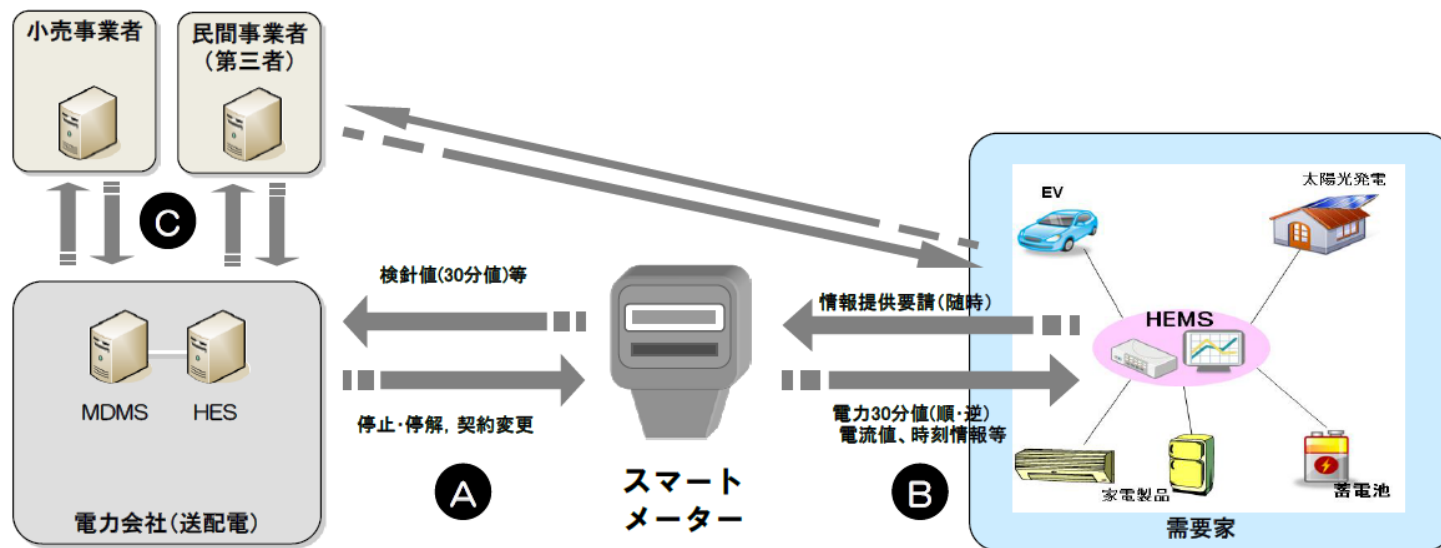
小売事業者

民間事業者
（第三者）

C

MDMS　HES

電力会社（送配電）

検針値(30分値)等

停止･停解，契約変更

A

スマート
メーター

情報提供要請(随時)

電力30分値(順･逆)
電流値、時刻情報等

B

EV

太陽光発電

HEMS

家電製品

蓄電池

需要家